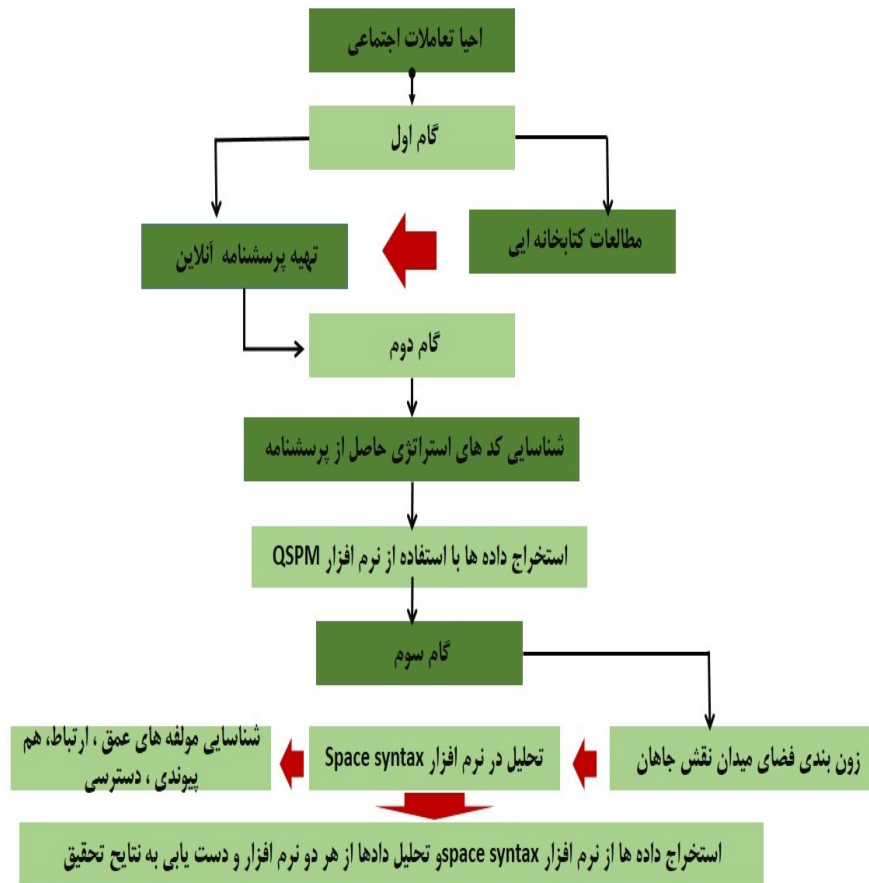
احیا تعاملات اجتماعی

گام اول

مطالعات کتابخانه ایی

تهیه پرسشنامه آنلاین

گام دوم

شناسایی کد های استراتژی حاصل از پرسشنامه

استخراج داده ها با استفاده از نرم افزار QSPM

گام سوم

زون بندی فضای میدان نقش جاهان

تحلیل در نرم افزار Space syntax

شناسایی مولفه های عمق ، ارتباط، هم پیوندی ، دسترسی

استخراج داده ها از نرم افزار space syntaxو تحلیل دادها از هر دو نرم افزار و دست یابی به نتایج تحقیق